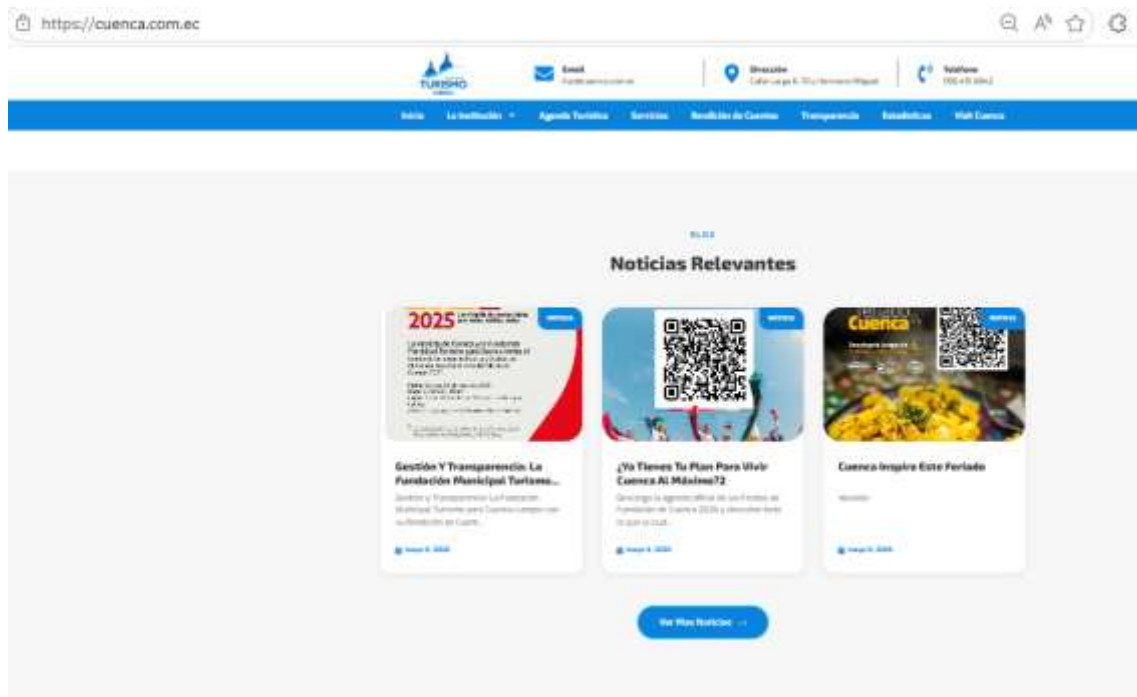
https://cuenca.com.ec

TURISMO

Email
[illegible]

Dirección
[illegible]

Teléfono
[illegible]

Inicio La Institución Agenda Turística Servicios Rendición de Cuentas Transparencia Estadísticas Visit Cuenca

BLOG

Noticias Relevantes

NOTICIAS
2025
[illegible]

Gestión Y Transparencia: La Fundación Municipal Turismo...
Gestión y Transparencia: La Fundación Municipal Turismo para Cuenca cumple con su Rendición de Cuent...
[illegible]

NOTICIAS
¿Ya Tienes Tu Plan Para Vivir Cuenca Al Máximo?
Descarga la agenda oficial de las Fiestas de Fundación de Cuenca 2025 y descubre todo lo que la ciud...
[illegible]

NOTICIAS
Cuenca
Cuenca Inspira Este Feriado
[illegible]
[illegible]

Ver Más Noticias →